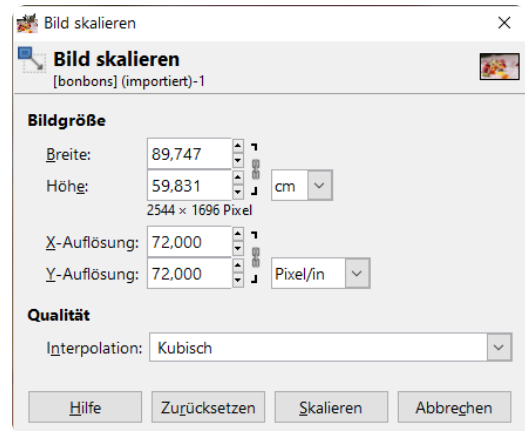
Bild skalieren

Bild skalieren
[bonbons] (importiert)-1

Bildgröße

Breite: 89,747
Höhe: 59,831 cm
2544 × 1696 Pixel

X-Auflösung: 72,000
Y-Auflösung: 72,000 Pixel/in

Qualität

Interpolation: Kubisch

Hilfe | Zurücksetzen | Skalieren | Abbrechen